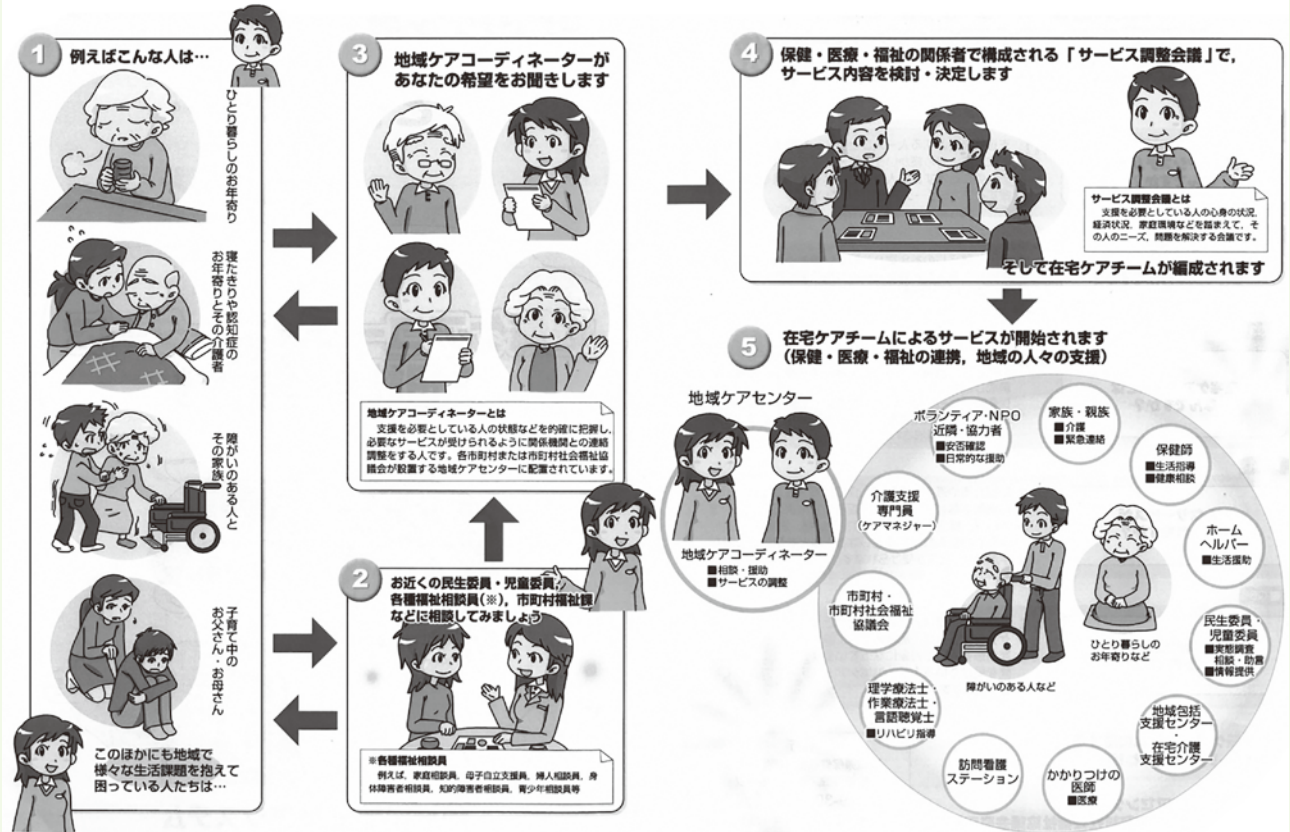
1 例えばこんな人は…

ひとり暮らしのお年寄り

寝たきりや認知症のお年寄りとその介護者

障がいのある人とその家族

子育て中のお父さん・お母さん

このほかにも地域で様々な生活課題を抱えて困っている人たちは…

3 地域ケアコーディネーターがあなたの希望をお聞きします

地域ケアコーディネーターとは
支援を必要としている人の状態などを的確に把握し、必要なサービスが受けられるように関係機関との連絡調整をする人です。各市町村または市町村社会福祉協議会が設置する地域ケアセンターに配置されています。

2 お近くの民生委員・児童委員、各種福祉相談員（※），市町村福祉課などに相談してみましょう

※各種福祉相談員
例えば、家庭相談員、母子自立支援員、婦人相談員、身体障害者相談員、知的障害者相談員、青少年相談員等

4 保健・医療・福祉の関係者で構成される「サービス調整会議」で，サービス内容を検討・決定します

サービス調整会議とは
支援を必要としている人の心身の状況、経済状況、家庭環境などを踏まえて、その人のニーズ、問題を解決する会議です。

そして在宅ケアチームが編成されます

5 在宅ケアチームによるサービスが開始されます（保健・医療・福祉の連携，地域の人々の支援）

地域ケアセンター

地域ケアコーディネーター
■相談・援助
■サービスの調整

ボランティア・NPO 近隣・協力者
■安否確認
■日常的な援助

家族・親族
■介護
■緊急連絡

保健師
■生活指導
■健康相談

介護支援専門員（ケアマネジャー）

ホームヘルパー
■生活援助

市町村・市町村社会福祉協議会

ひとり暮らしのお年寄りなど

障がいのある人など

民生委員・児童委員
■実態調査
相談・助言
■情報提供

理学療法士・作業療法士・言語聴覚士
■リハビリ指導

地域包括支援センター・在宅介護支援センター

訪問看護ステーション

かかりつけの医師
■医療